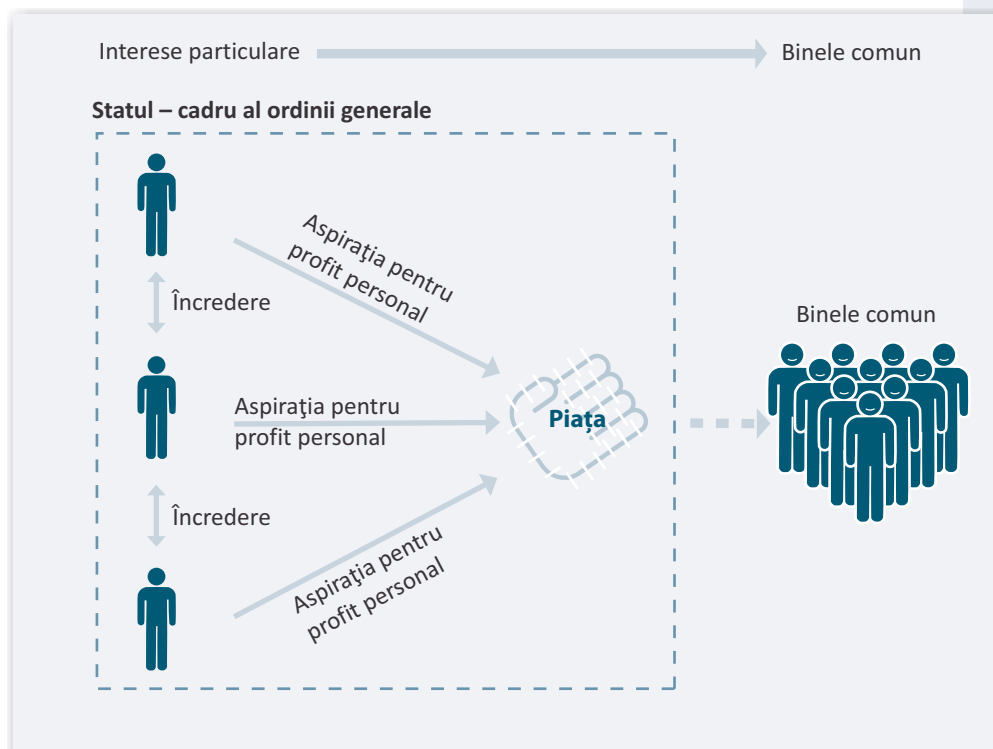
Interese particulare

Binele comun

Statul – cadru al ordinii generale

Aspiraţia pentru profit personal

Încredere

Aspiraţia pentru profit personal

Încredere

Aspiraţia pentru profit personal

Piața

Binele comun